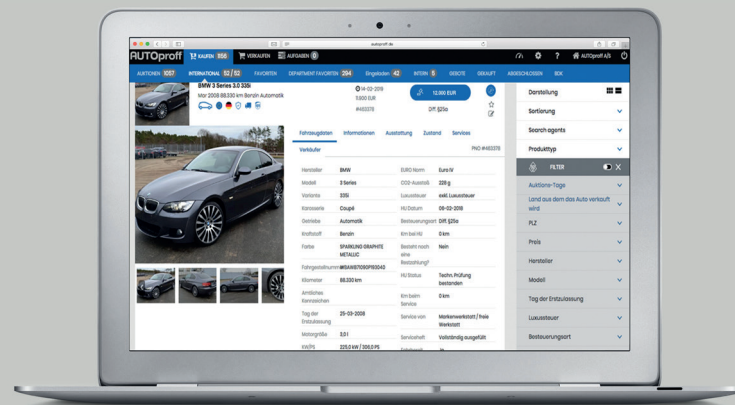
autoproff.de

AUTOproff KAUFEN 856 VERKAUFEN AUFGABEN 0 ? AUTOPROFF A/S

AUKTIONEN 1057 INTERNATIONAL 52 / 52 FAVORITEN DEPARTMENT FAVORITEN 294 Eingeladen 42 INTERN 5 GEBOTE GEKAUFT ABGESCHLOSSEN SOK

BMW 3 Series 3.0 335i
Mar 2008 88.330 km Benzin Automatik

14-02-2019
5.900 EUR
#483378

12.900 EUR
Diff. §25a

Fahrzeugdaten Informationen Ausstattung Zustand Services

Verkäufer PNO #483378

| | | | |
|---|---|---|---|
| Hersteller | BMW | EURO Norm | Euro IV |
| Modell | 3 Series | CO2-Ausstoß | 228 g |
| Variante | 335i | Luxussteuer | exkl. Luxussteuer |
| Karosserie | Coupé | HU Datum | 08-02-2019 |
| Getriebe | Automatik | Besteuerungsart | Diff. §25a |
| Kraftstoff | Benzin | Km bei HU | 0 km |
| Farbe | SPARKLING GRAPHITE METALLIC | Bezahlt nach einer Bestellung? | Nein |
| Fahrgestellnummer | WBAWB71090PB93040 | HU Status | Techn. Prüfung bestanden |
| Kilometer | 88.330 km | Km beim Service | 0 km |
| Amtliches Kennzeichen | | | |
| Tag der Erstzulassung | 25-03-2008 | Service von | Markenwerkstatt / freie Werkstatt |
| Motorgröße | 3.0 l | Serviceheft | Vollständig ausgefüllt |
| KW/PS | 225,0 kW / 306,0 PS | | |

Darstellung
Sortierung
Search agents
Produkttyp
FILTER
Auktions-Tage
Land aus dem das Auto verkauft wird
PLZ
Preis
Hersteller
Modell
Tag der Erstzulassung
Luxussteuer
Besteuerungsart